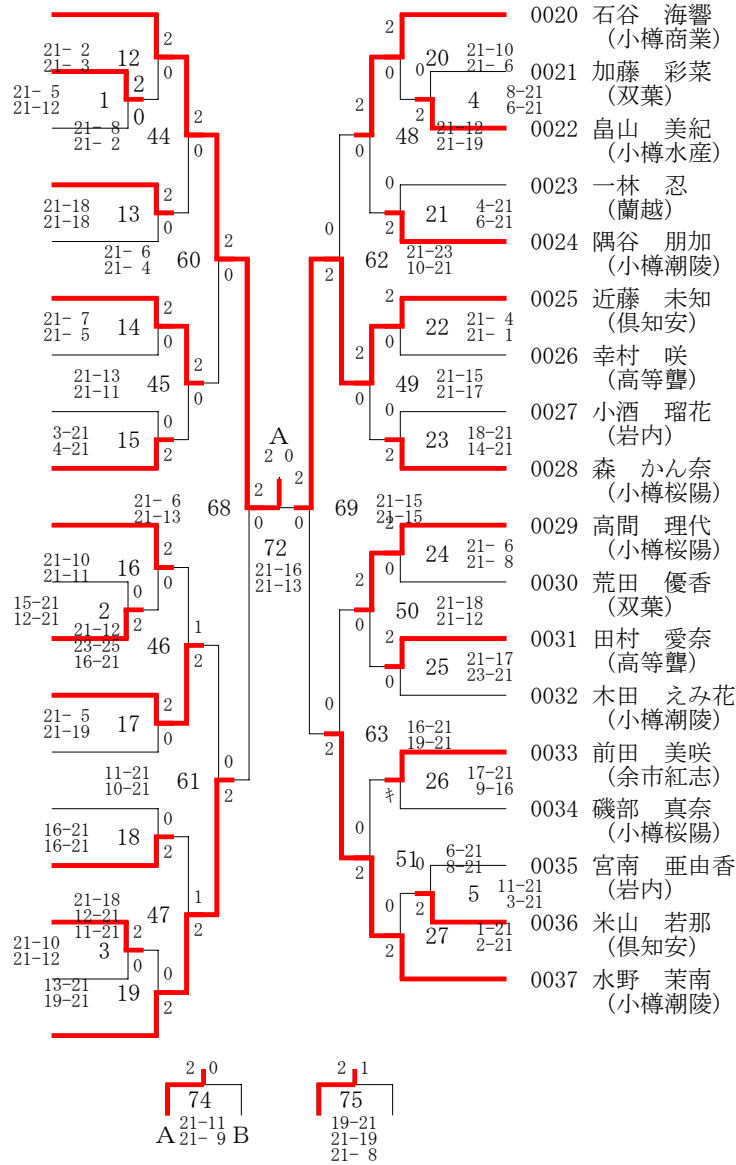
0020 石谷 海響 (小樽商業)
0021 加藤 彩菜 (双葉)
0022 畠山 美紀 (小樽水産)
0023 一林 忍 (蘭越)
0024 隅谷 朋加 (小樽潮陵)
0025 近藤 未知 (倶知安)
0026 幸村 咲 (高等聾)
0027 小酒 瑠花 (岩内)
0028 森 かん奈 (小樽桜陽)
0029 高間 理代 (小樽桜陽)
0030 荒田 優香 (双葉)
0031 田村 愛奈 (高等聾)
0032 木田 えみ花 (小樽潮陵)
0033 前田 美咲 (余市紅志)
0034 磯部 真奈 (小樽桜陽)
0035 宮南 亜由香 (岩内)
0036 米山 若那 (倶知安)
0037 水野 茉南 (小樽潮陵)

12 2 0 21- 2 21- 3
1 2 0 21- 5 21-12
21- 8 21- 2
44 2 0
13 2 0 21-18 21-18
21- 6 21- 4
60 2 0
14 2 0 21- 7 21- 5
45 2 0 21-13 21-11
15 0 2 3-21 4-21
A 2 0
68 2 0
72 21-16 21-13
21- 6 21-13
16 2 0 21-10 21-11
2 0 2 15-21 12-21 21-12 23-25 16-21
46 1 2
17 2 0 21- 5 21-19
61 0 2 11-21 10-21
18 0 2 16-21 16-21
47 1 2
3 2 0 21-10 21-12 21-18 12-21 11-21
19 0 2 13-21 19-21

20 2 0 21-10 21- 6
4 2 8-21 6-21 21-12 21-19
48 2 0
21 0 2 4-21 6-21 21-23 10-21
62 0 2
22 2 0 21- 4 21- 1
49 2 0 21-15 21-17
23 0 2 18-21 14-21
69 2 0 21-15 21-15
24 2 0 21- 6 21- 8
50 2 0 21-18 21-12
25 2 0 21-17 23-21
63 0 2 16-21 19-21
26 ｷ 17-21 9-16
51 0 2
5 0 2 6-21 8-21 11-21 3-21
27 0 2 1-21 2-21

74 2 0 A 21-11 21- 9 B
75 2 1 19-21 21-19 21- 8